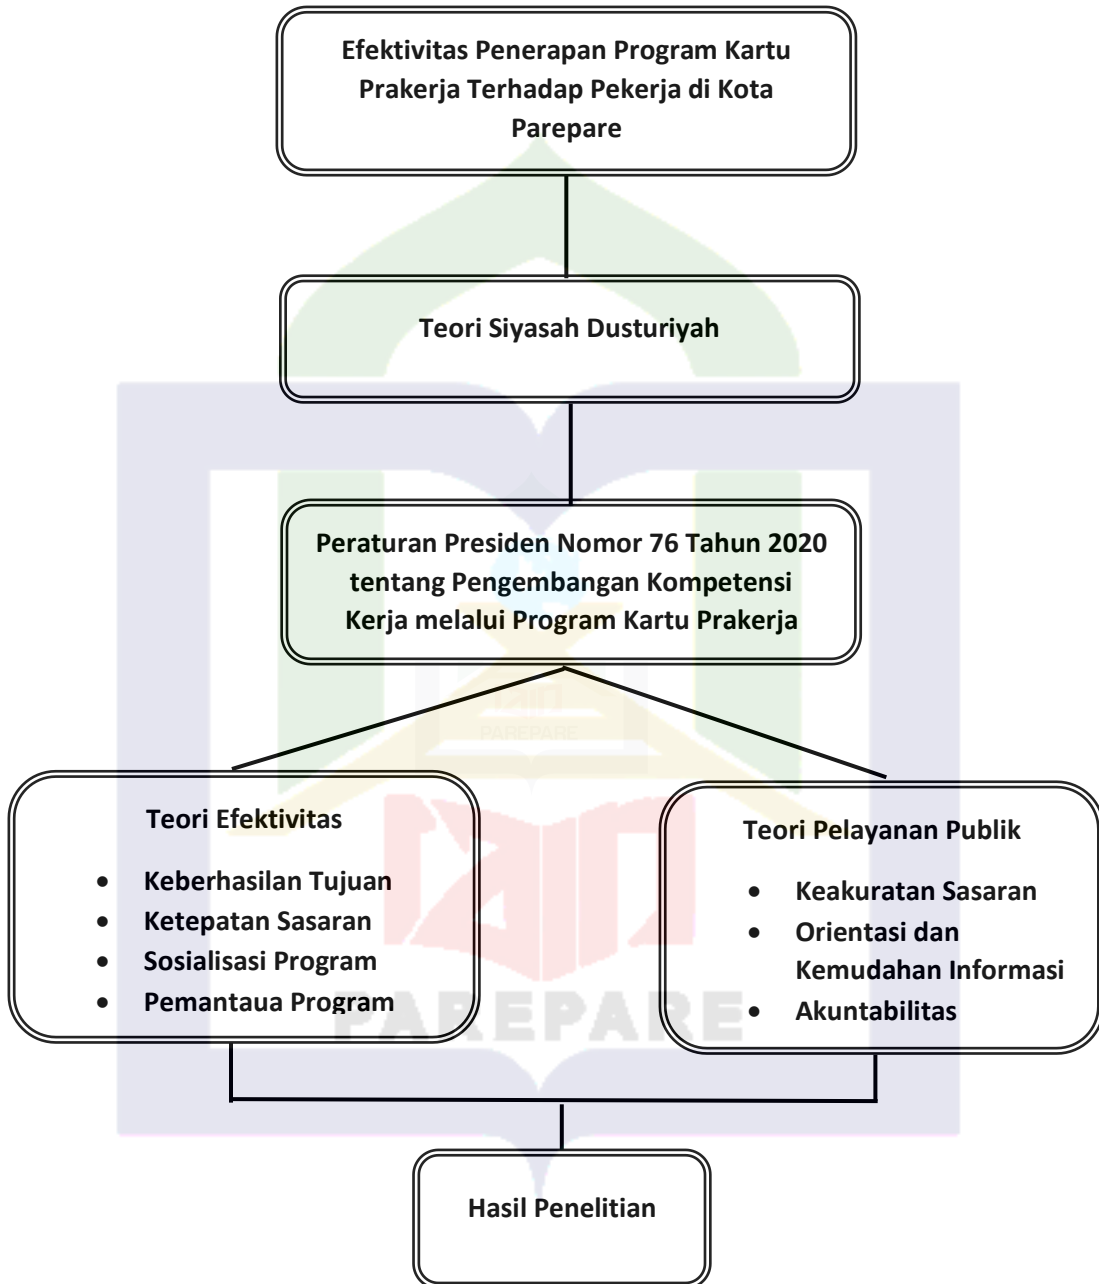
Efektivitas Penerapan Program Kartu Prakerja Terhadap Pekerja di Kota Parepare

Teori Siyasah Dusturiyah

Peraturan Presiden Nomor 76 Tahun 2020 tentang Pengembangan Kompetensi Kerja melalui Program Kartu Prakerja

Teori Efektivitas

- Keberhasilan Tujuan
- Ketepatan Sasaran
- Sosialisasi Program
- Pemantaua Program

Teori Pelayanan Publik

- Keakuratan Sasaran
- Orientasi dan Kemudahan Informasi
- Akuntabilitas

Hasil Penelitian

PAREPARE